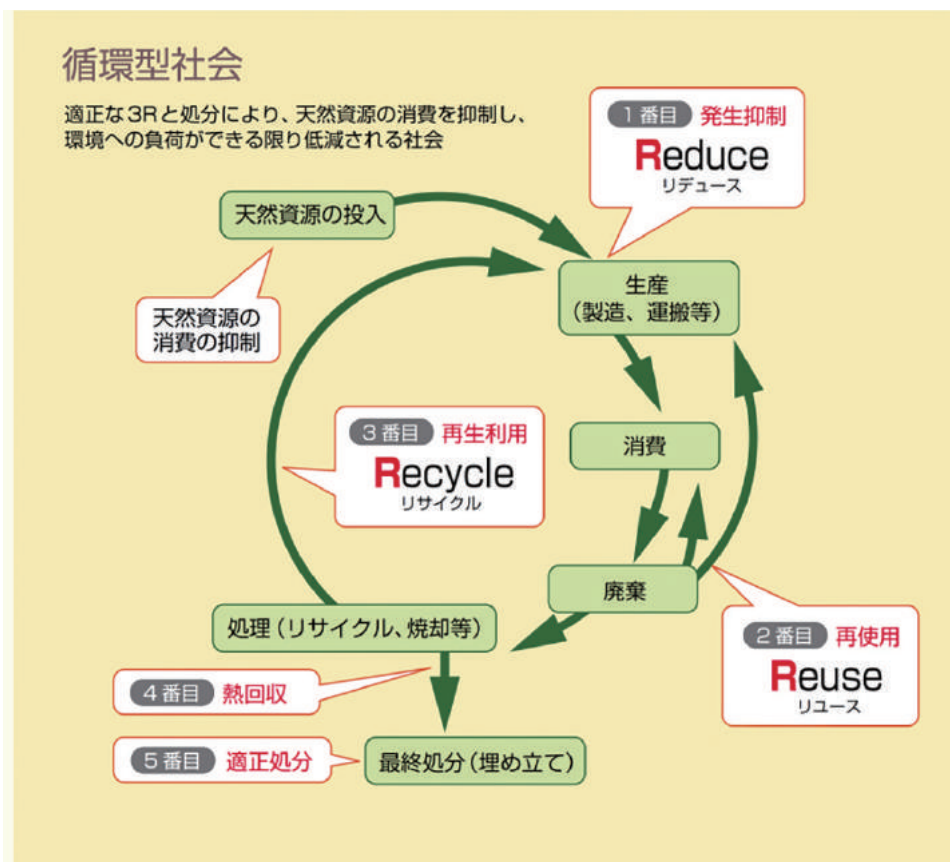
循環型社会

適正な3Rと処分により、天然資源の消費を抑制し、環境への負荷ができる限り低減される社会

1番目 発生抑制
Reduce
リデュース

天然資源の投入

天然資源の消費の抑制

生産
（製造、運搬等）

消費

3番目 再生利用
Recycle
リサイクル

廃棄

2番目 再使用
Reuse
リユース

処理（リサイクル、焼却等）

4番目 熱回収

5番目 適正処分

最終処分（埋め立て）